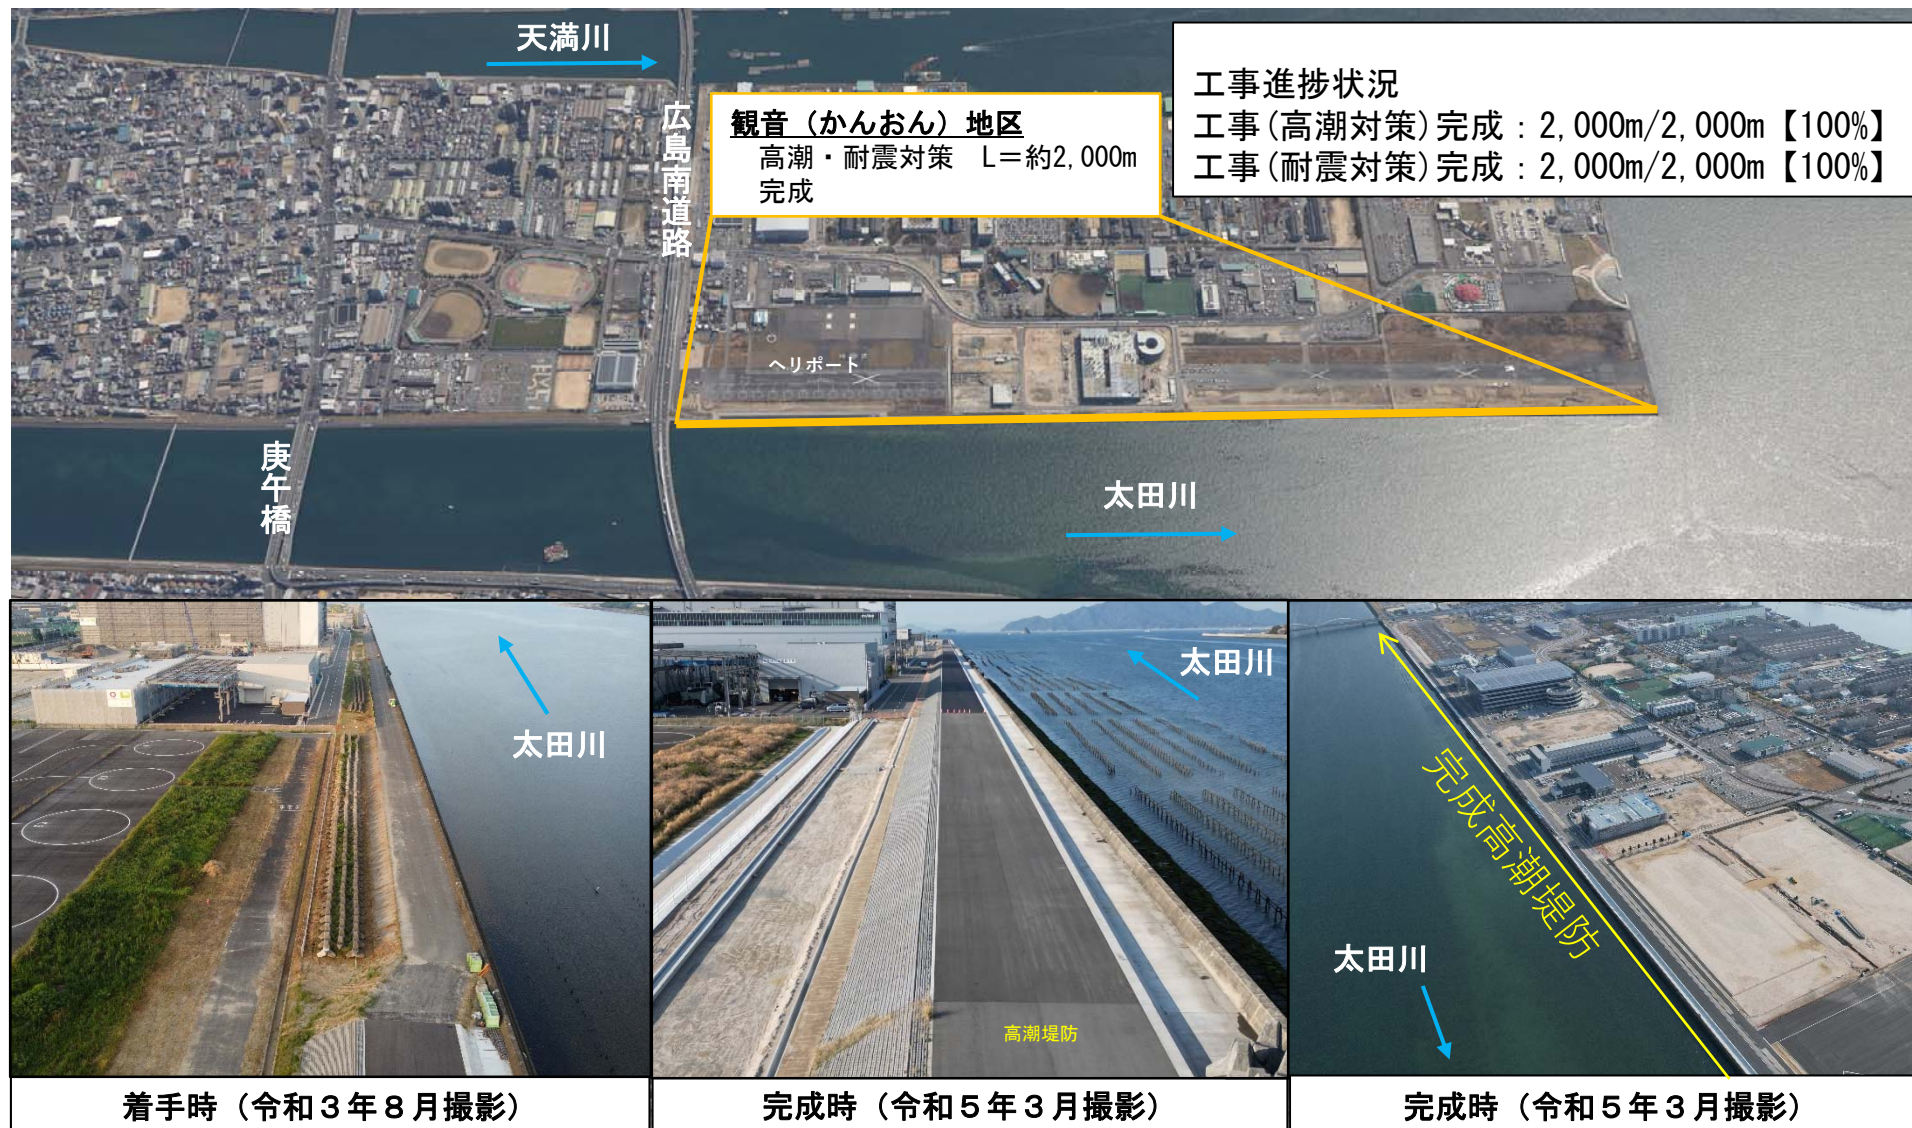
天満川

広島南道路

観音（かんおん）地区
高潮・耐震対策　L＝約2,000m
完成

工事進捗状況
工事（高潮対策）完成：2,000m/2,000m【100%】
工事（耐震対策）完成：2,000m/2,000m【100%】

ヘリポート

庚午橋

太田川

太田川

着手時（令和３年８月撮影）

太田川

高潮堤防

完成時（令和５年３月撮影）

完成高潮堤防

太田川

完成時（令和５年３月撮影）